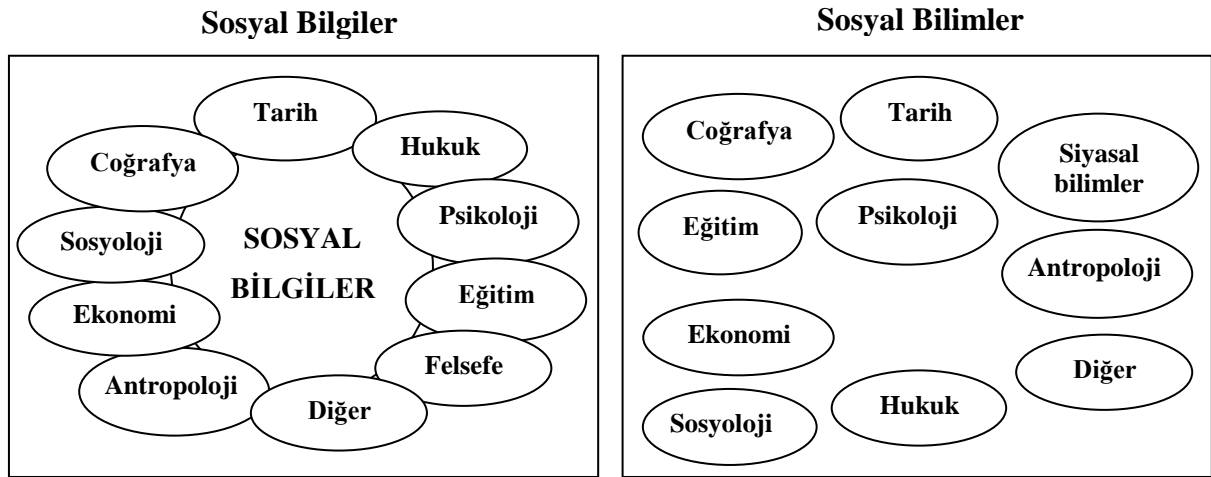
Sosyal Bilgiler

Tarih

Hukuk

Coğrafya

Psikoloji

Sosyoloji

SOSYAL BİLGİLER

Eğitim

Ekonomi

Felsefe

Antropoloji

Diğer

Sosyal Bilimler

Coğrafya

Tarih

Siyasal bilimler

Eğitim

Psikoloji

Antropoloji

Ekonomi

Diğer

Sosyoloji

Hukuk